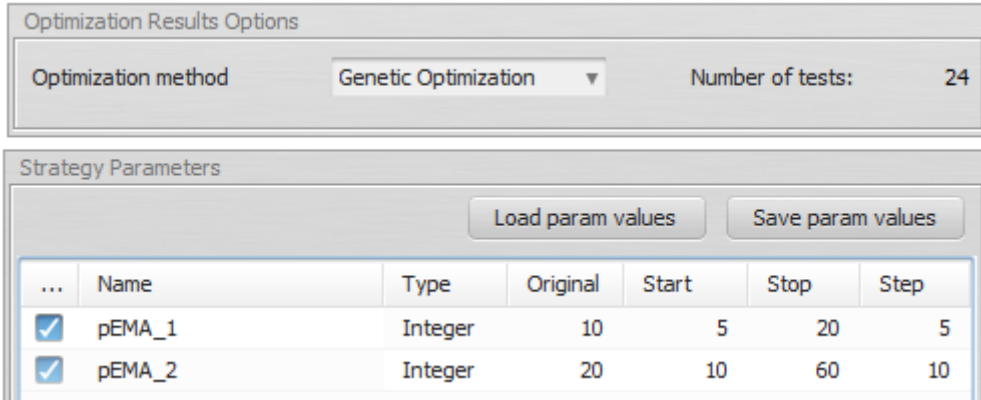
Optimization Results Options

Optimization method Genetic Optimization ▼ Number of tests: 24

Strategy Parameters

Load param values Save param values

| ... | Name | Type | Original | Start | Stop | Step |
|---|---|---|---|---|---|---|
| ✓ | pEMA_1 | Integer | 10 | 5 | 20 | 5 |
| ✓ | pEMA_2 | Integer | 20 | 10 | 60 | 10 |